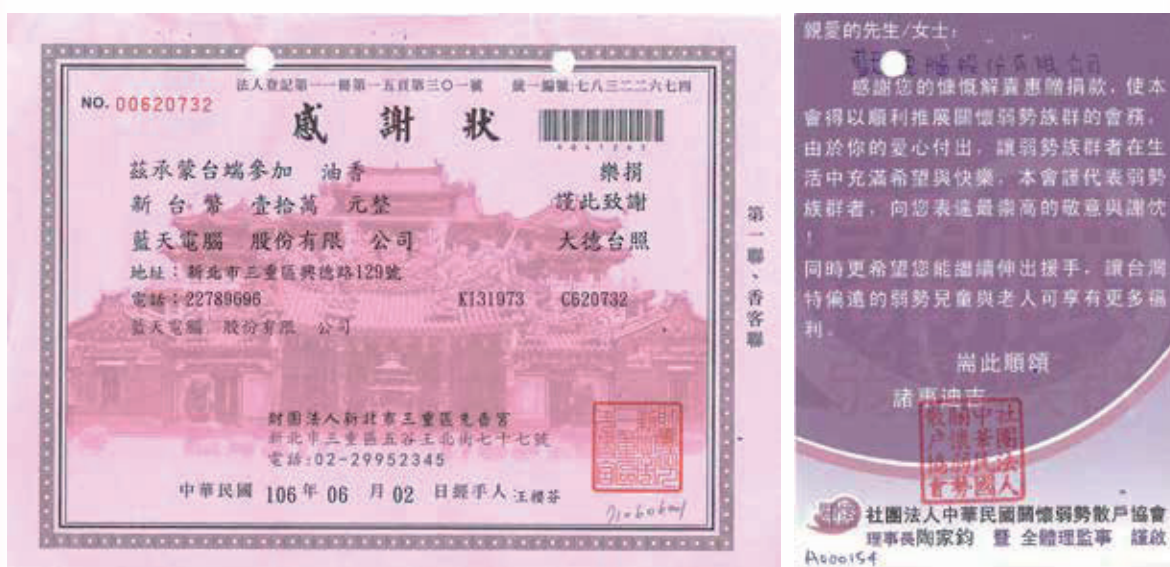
法人登記第一一冊第一五頁第三〇一號 統一編號：七八三二二六七四

NO. 00620732

感 謝 狀

茲承蒙台端參加 油香 樂捐

新台幣 壹拾萬 元整 謹此致謝

藍天電腦 股份有限 公司 大德台照

地址：新北市三重區興德路129號

電話：22789696 KI31973 C620732

藍天電腦 股份有限 公司

財團法人新北市三重區先嗇宮

新北市三重區五谷王北街七十七號

電話：02-29952345

中華民國 106 年 06 月 02 日經手人 王櫻芬

第一聯、香客聯

親愛的先生/女士：

藍天電腦股份有限公司

感謝您的慷慨解囊惠贈捐款，使本會得以順利推展關懷弱勢族群的會務。由於你的愛心付出，讓弱勢族群者在生活中充滿希望與快樂，本會謹代表弱勢族群者，向您表達最崇高的敬意與謝忱！

同時更希望您能繼續伸出援手，讓台灣特偏遠的弱勢兒童與老人可享有更多福利。

耑此順頌

諸事迪吉

社團法人中華民國關懷弱勢散戶協會

社團法人中華民國關懷弱勢散戶協會
理事長陶家鈞 暨 全體理監事 謹啟

A000154